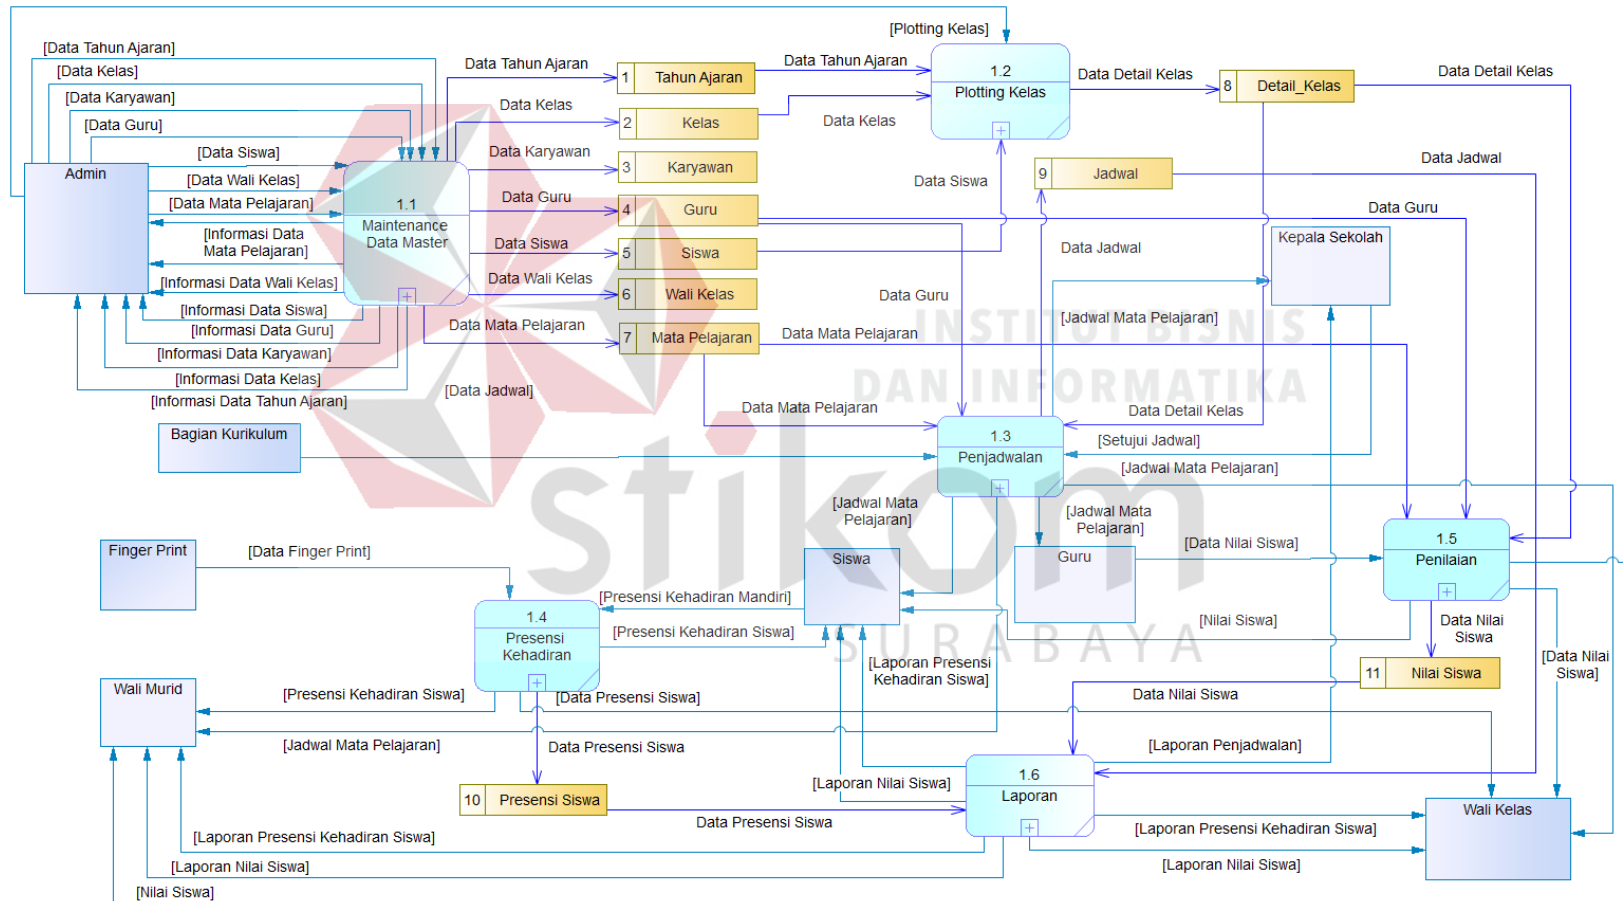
[Plotting Kelas]
[Data Tahun Ajaran]
[Data Kelas]
[Data Karyawan]
[Data Guru]
[Data Siswa]
Admin
[Data Wali Kelas]
[Data Mata Pelajaran]
[Informasi Data Mata Pelajaran]
[Informasi Data Wali Kelas]
[Informasi Data Siswa]
[Informasi Data Guru]
[Informasi Data Karyawan]
[Informasi Data Kelas]
[Informasi Data Tahun Ajaran]
1.1
Maintenance Data Master
Data Tahun Ajaran
Data Kelas
Data Karyawan
Data Guru
Data Siswa
Data Wali Kelas
Data Mata Pelajaran
1 Tahun Ajaran
2 Kelas
3 Karyawan
4 Guru
5 Siswa
6 Wali Kelas
7 Mata Pelajaran
Data Tahun Ajaran
Data Kelas
1.2
Plotting Kelas
Data Detail Kelas
8 Detail_Kelas
Data Detail Kelas
Data Siswa
9 Jadwal
Data Jadwal
Data Guru
Kepala Sekolah
Data Jadwal
Data Guru
[Jadwal Mata Pelajaran]
Data Mata Pelajaran
[Data Jadwal]
Data Mata Pelajaran
Data Detail Kelas
Bagian Kurikulum
1.3
Penjadwalan
[Setujui Jadwal]
[Jadwal Mata Pelajaran]
[Jadwal Mata Pelajaran]
[Jadwal Mata Pelajaran]
Finger Print
[Data Finger Print]
Siswa
Guru
[Data Nilai Siswa]
1.5
Penilaian
1.4
Presensi Kehadiran
[Presensi Kehadiran Mandiri]
[Presensi Kehadiran Siswa]
[Nilai Siswa]
Data Nilai Siswa
[Data Nilai Siswa]
11 Nilai Siswa
Wali Murid
[Presensi Kehadiran Siswa]
[Laporan Presensi Kehadiran Siswa]
[Data Presensi Siswa]
Data Nilai Siswa
[Jadwal Mata Pelajaran]
Data Presensi Siswa
[Laporan Penjadwalan]
10 Presensi Siswa
[Laporan Nilai Siswa]
1.6
Laporan
Data Presensi Siswa
Wali Kelas
[Laporan Presensi Kehadiran Siswa]
[Laporan Presensi Kehadiran Siswa]
[Laporan Nilai Siswa]
[Laporan Nilai Siswa]
[Nilai Siswa]
INSTITUT BISNIS DAN INFORMATIKA
stikom
SURABAYA